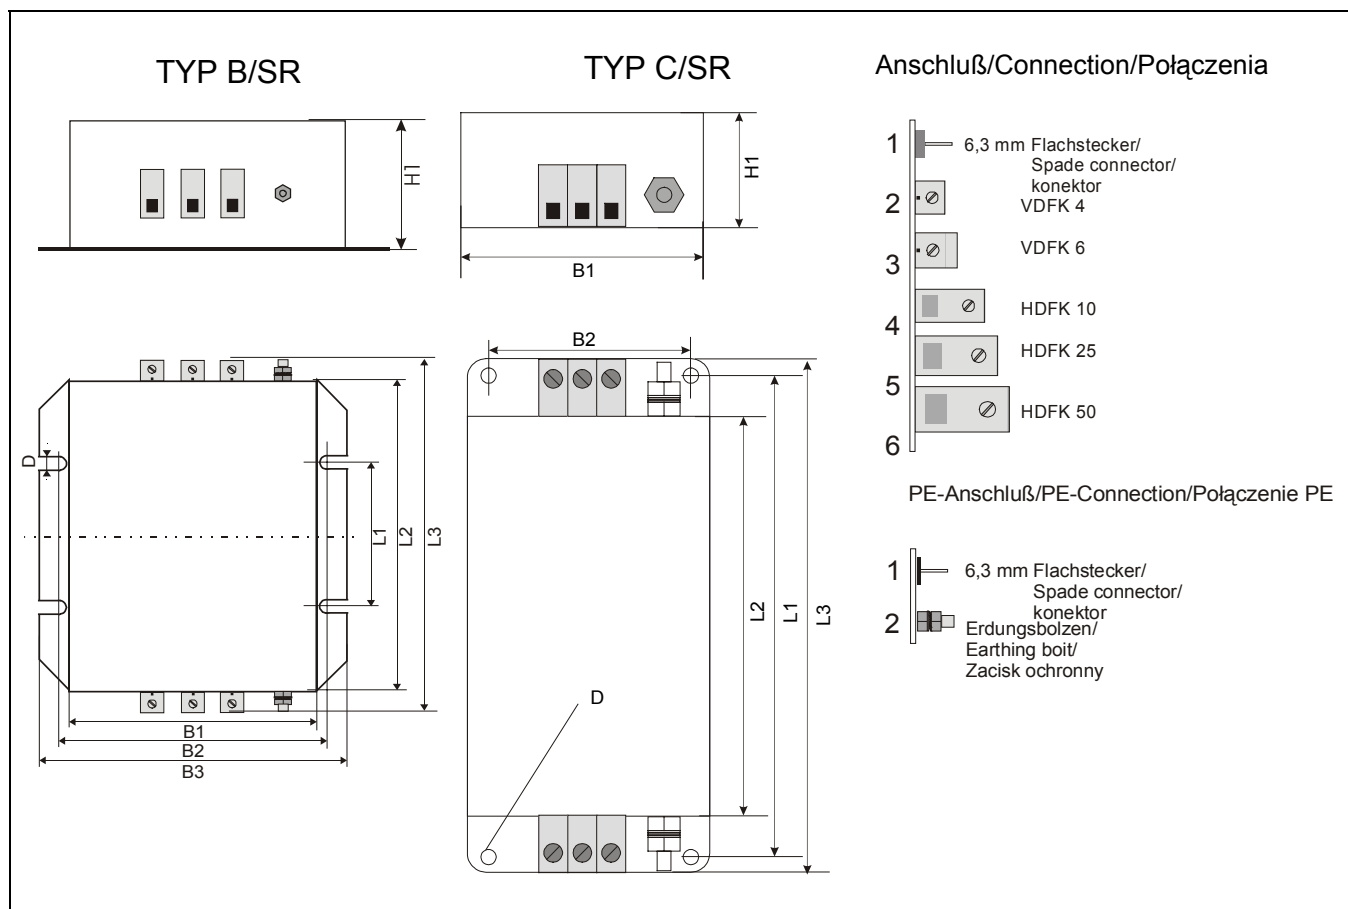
TYP B/SR

H1

D

L1

L2

L3

B1

B2

B3

TYP C/SR

H1

B1

B2

L2

L1

L3

D

Anschluß/Connection/Połączenia

1 6,3 mm Flachstecker/ Spade connector/ konektor

2 VDFK 4

3 VDFK 6

4 HDFK 10

5 HDFK 25

6 HDFK 50

PE-Anschluß/PE-Connection/Połączenie PE

1 6,3 mm Flachstecker/ Spade connector/ konektor

2 Erdungsbolzen/ Earthing boit/ Zacisk ochronny